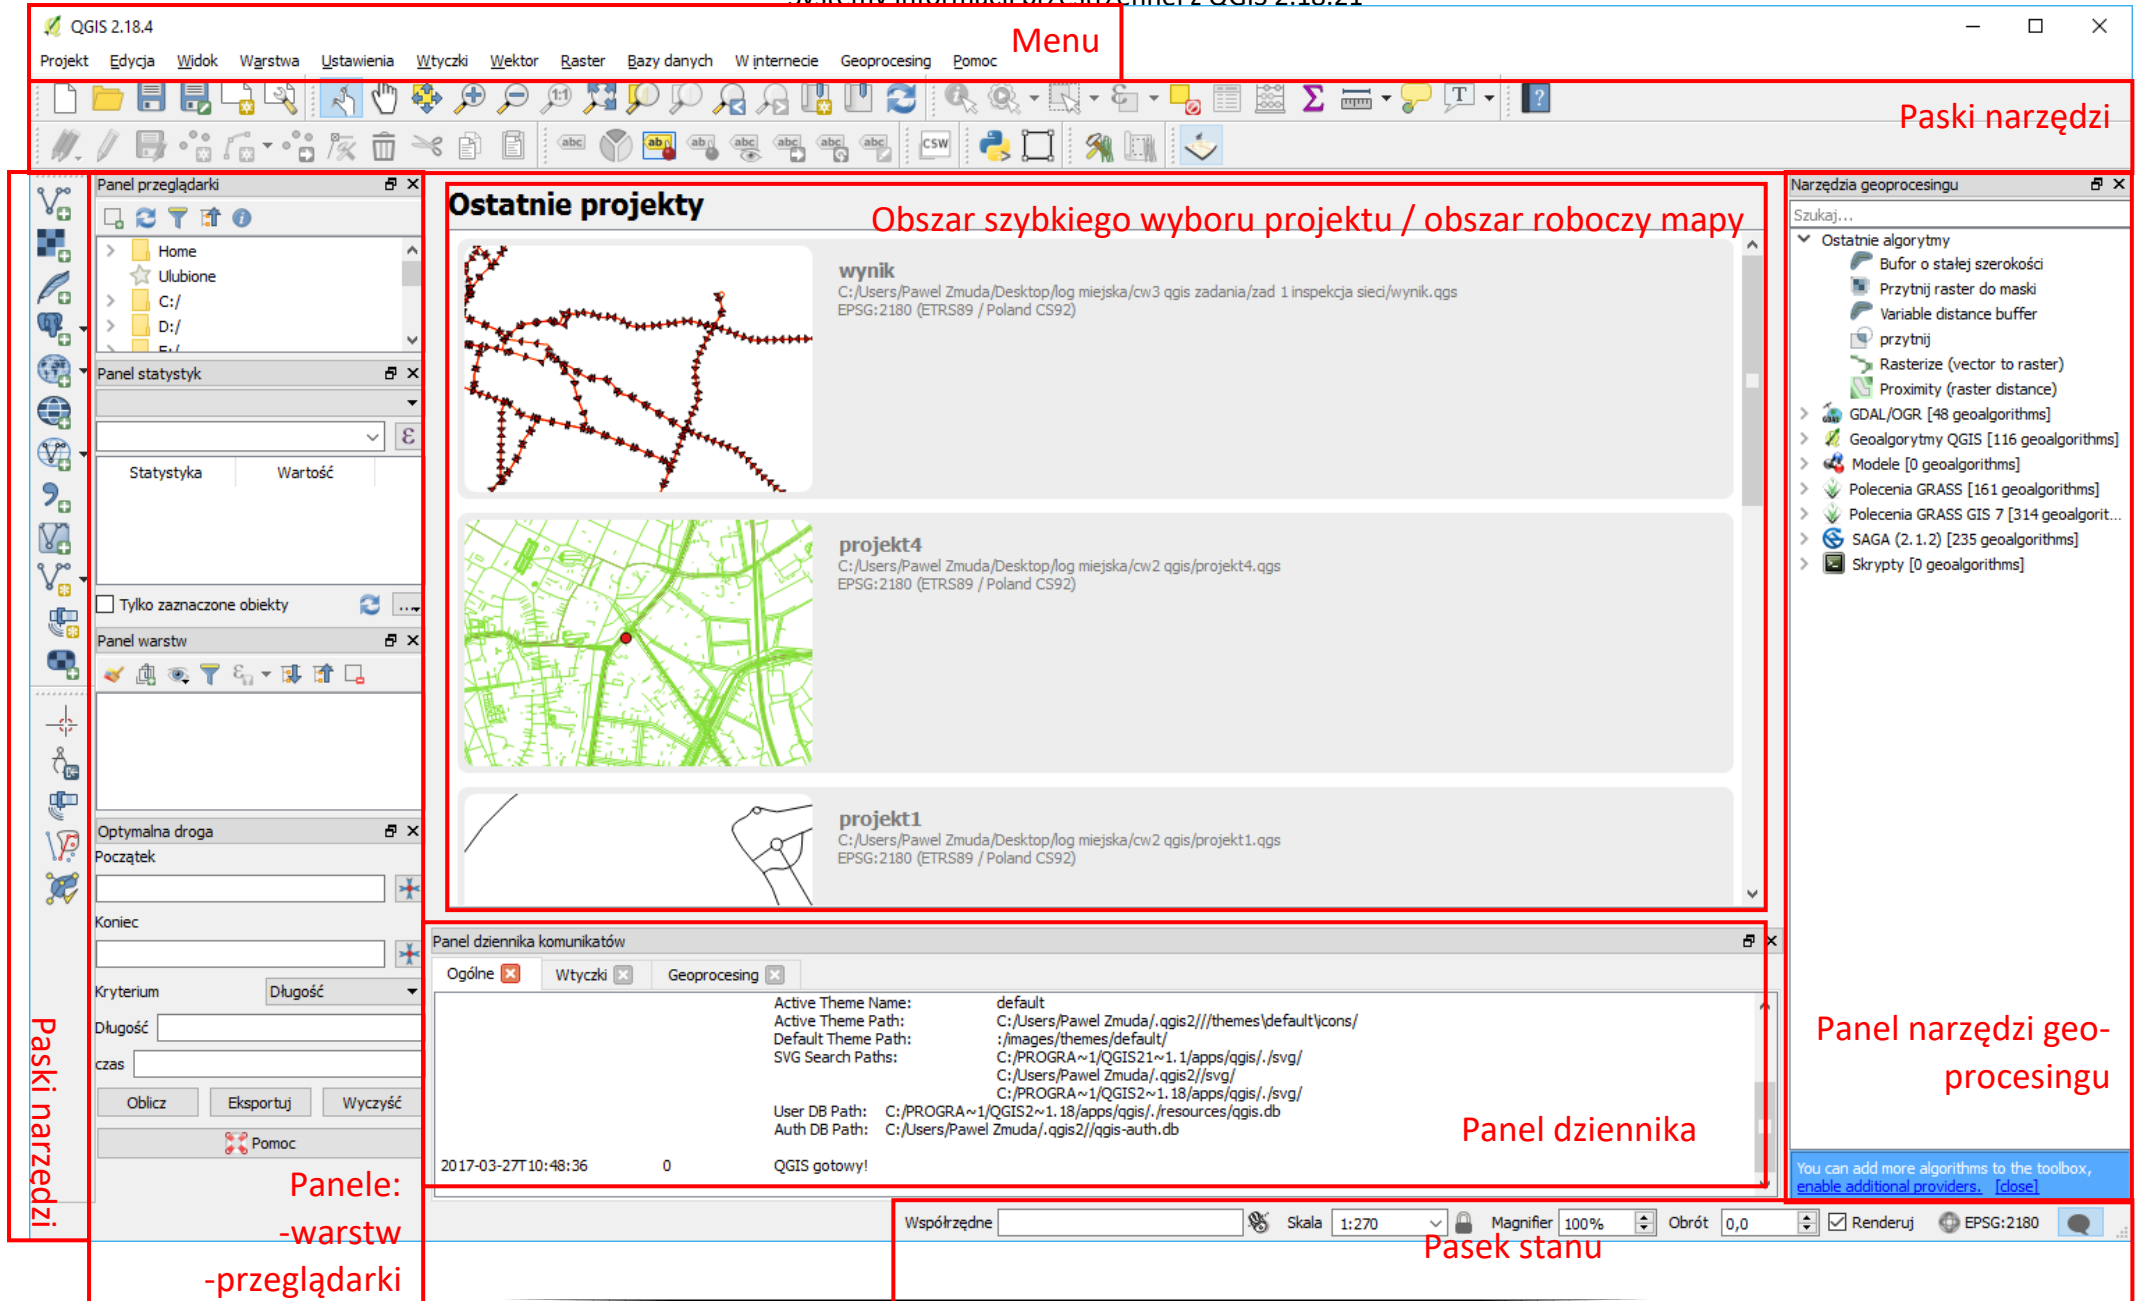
QGIS 2.18.4

Projekt Edycja Widok Warstwa Ustawienia Wtyczki Wektor Raster Bazy danych W internecie Geoprocesing Pomoc

Menu

Paski narzędzi

Panel przeglądarki
Home
Ulubione
C:/
D:/

Panel statystyk
Statystyka
Wartość
Tylko zaznaczone obiekty

Panel warstw

Optymalna droga
Początek
Koniec
Kryterium Długość
Długość
czas
Oblicz Eksportuj Wyczyść
Pomoc

Ostatnie projekty
Obszar szybkiego wyboru projektu / obszar roboczy mapy

wynik
C:/Users/Pawel Zmuda/Desktop/log miejska/cw3 qgis zadania/zad 1 inspekcja sieci/wynik.qgs
EPSG:2180 (ETRS89 / Poland CS92)

projekt4
C:/Users/Pawel Zmuda/Desktop/log miejska/cw2 qgis/projekt4.qgs
EPSG:2180 (ETRS89 / Poland CS92)

projekt1
C:/Users/Pawel Zmuda/Desktop/log miejska/cw2 qgis/projekt1.qgs
EPSG:2180 (ETRS89 / Poland CS92)

Narzędzia geoprocesingu
Szukaj...
Ostatnie algorytmy
Bufor o stałej szerokości
Przytnij raster do maski
Variable distance buffer
przytnij
Rasterize (vector to raster)
Proximity (raster distance)
GDAL/OGR [48 geoalgorithms]
Geoalgorytmy QGIS [116 geoalgorithms]
Modele [0 geoalgorithms]
Polecenia GRASS [161 geoalgorithms]
Polecenia GRASS GIS 7 [314 geoalgorit...
SAGA (2.1.2) [235 geoalgorithms]
Skrypty [0 geoalgorithms]

Panel narzędzi geoprocesingu

You can add more algorithms to the toolbox, enable additional providers. [close]

Panel dziennika komunikatów
Ogólne Wtyczki Geoprocesing
Active Theme Name: default
Active Theme Path: C:/Users/Pawel Zmuda/.qgis2///themes\default\icons/
Default Theme Path: :/images/themes/default/
SVG Search Paths: C:/PROGRA~1/QGIS21~1.1/apps/qgis/./svg/
C:/Users/Pawel Zmuda/.qgis2//svg/
C:/PROGRA~1/QGIS2~1.18/apps/qgis/./svg/
User DB Path: C:/PROGRA~1/QGIS2~1.18/apps/qgis/./resources/qgis.db
Auth DB Path: C:/Users/Pawel Zmuda/.qgis2//qgis-auth.db
2017-03-27T10:48:36 0 QGIS gotowy!

Panel dziennika

Paski narzędzi

Panele:
-warstw
-przeglądarki

Współrzędne Skala 1:270 Magnifier 100% Obrót 0,0 Renderuj EPSG:2180

Pasek stanu